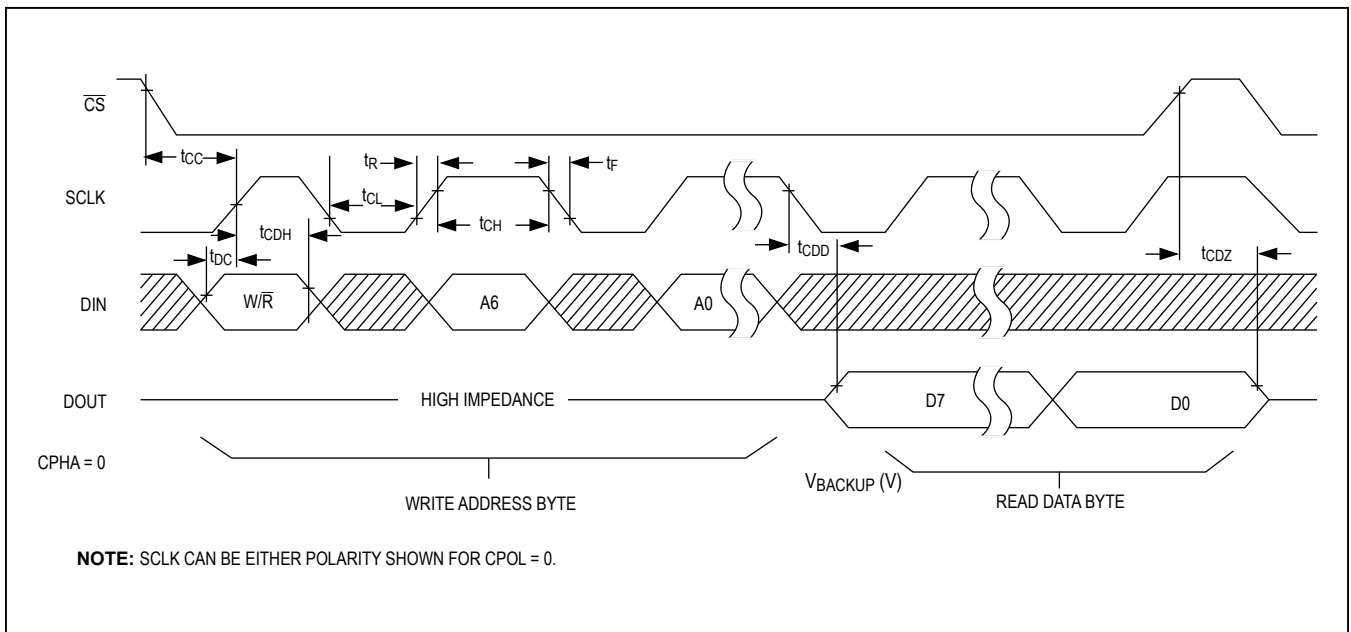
$\overline{CS}$

$t_{CC}$

$t_R$

$t_F$

SCLK

$t_{CL}$

$t_{CH}$

$t_{CDH}$

$t_{DC}$

$t_{CDD}$

$t_{CDZ}$

DIN

W/$\overline{R}$

A6

A0

DOUT

HIGH IMPEDANCE

D7

D0

CPHA = 0

WRITE ADDRESS BYTE

$V_{BACKUP}$ (V)

READ DATA BYTE

**NOTE:** SCLK CAN BE EITHER POLARITY SHOWN FOR CPOL = 0.